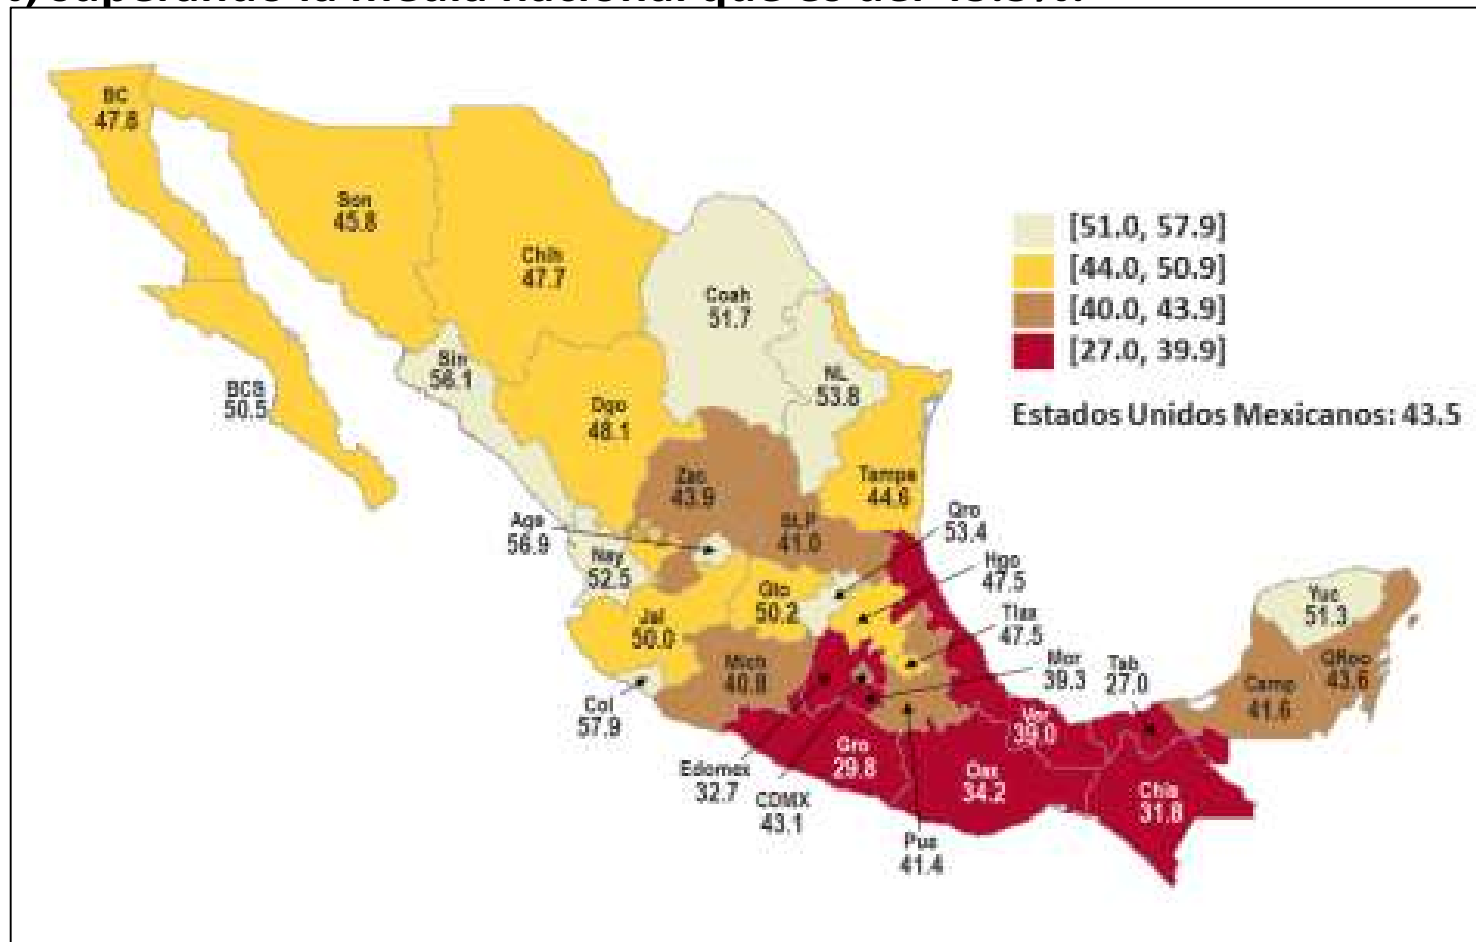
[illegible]superando la media nacional que es del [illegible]

BC
47.8

Son
45.8

Chih
47.7

Coah
51.7

Sin
56.1

NL
53.8

BCS
50.5

Dgo
48.1

Zac
43.9

Tamps
44.6

Ags
56.9

SLP
41.0

Qro
53.4

Nay
52.5

Hgo
47.5

Gto
50.2

Jal
50.0

Tlax
47.5

Mich
40.8

Mor
39.3

Tab
27.0

Col
57.9

Ver
39.0

Gro
29.8

Edomex
32.7

Oax
34.2

CDMX
43.1

Chis
31.8

Pue
41.4

Yuc
51.3

QRoo
43.6

Camp
41.6

[51.0, 57.9]
[44.0, 50.9]
[40.0, 43.9]
[27.0, 39.9]

Estados Unidos Mexicanos: 43.5